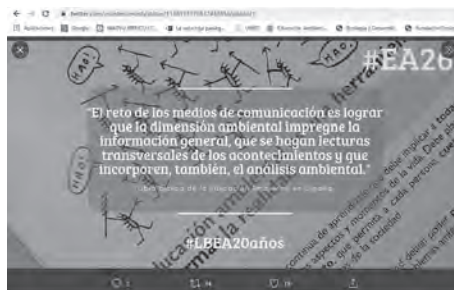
#EA26

"El reto de los medios de comunicación es lograr que la dimensión ambiental impregne la información general, que se hagan lecturas transversales de los acontecimientos y que incorporen, también, el análisis ambiental."

Libro Blanco de la Educación Ambiental en España

#LBEA20años

HA! HA! HA!

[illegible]